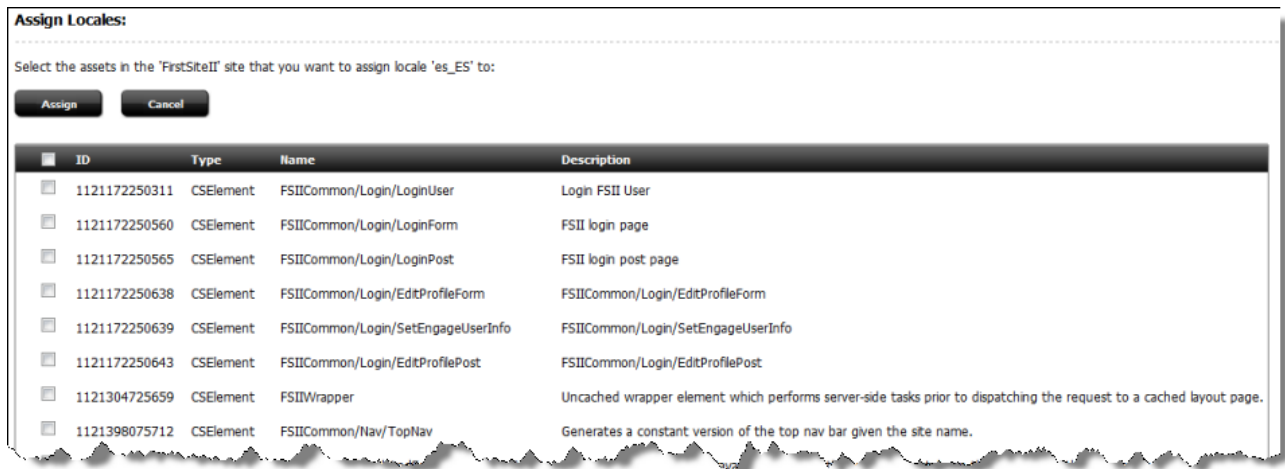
Assign Locales:

Select the assets in the 'FirstSiteII' site that you want to assign locale 'es_ES' to:

Assign Cancel

| ID | Type | Name | Description |
|---|---|---|---|
| 1121172250311 | CSElement | FSIICommon/Login/LoginUser | Login FSII User |
| 1121172250560 | CSElement | FSIICommon/Login/LoginForm | FSII login page |
| 1121172250565 | CSElement | FSIICommon/Login/LoginPost | FSII login post page |
| 1121172250638 | CSElement | FSIICommon/Login/EditProfileForm | FSIICommon/Login/EditProfileForm |
| 1121172250639 | CSElement | FSIICommon/Login/SetEngageUserInfo | FSIICommon/Login/SetEngageUserInfo |
| 1121172250643 | CSElement | FSIICommon/Login/EditProfilePost | FSIICommon/Login/EditProfilePost |
| 1121304725659 | CSElement | FSIIWrapper | Uncached wrapper element which performs server-side tasks prior to dispatching the request to a cached layout page. |
| 1121398075712 | CSElement | FSIICommon/Nav/TopNav | Generates a constant version of the top nav bar given the site name. |